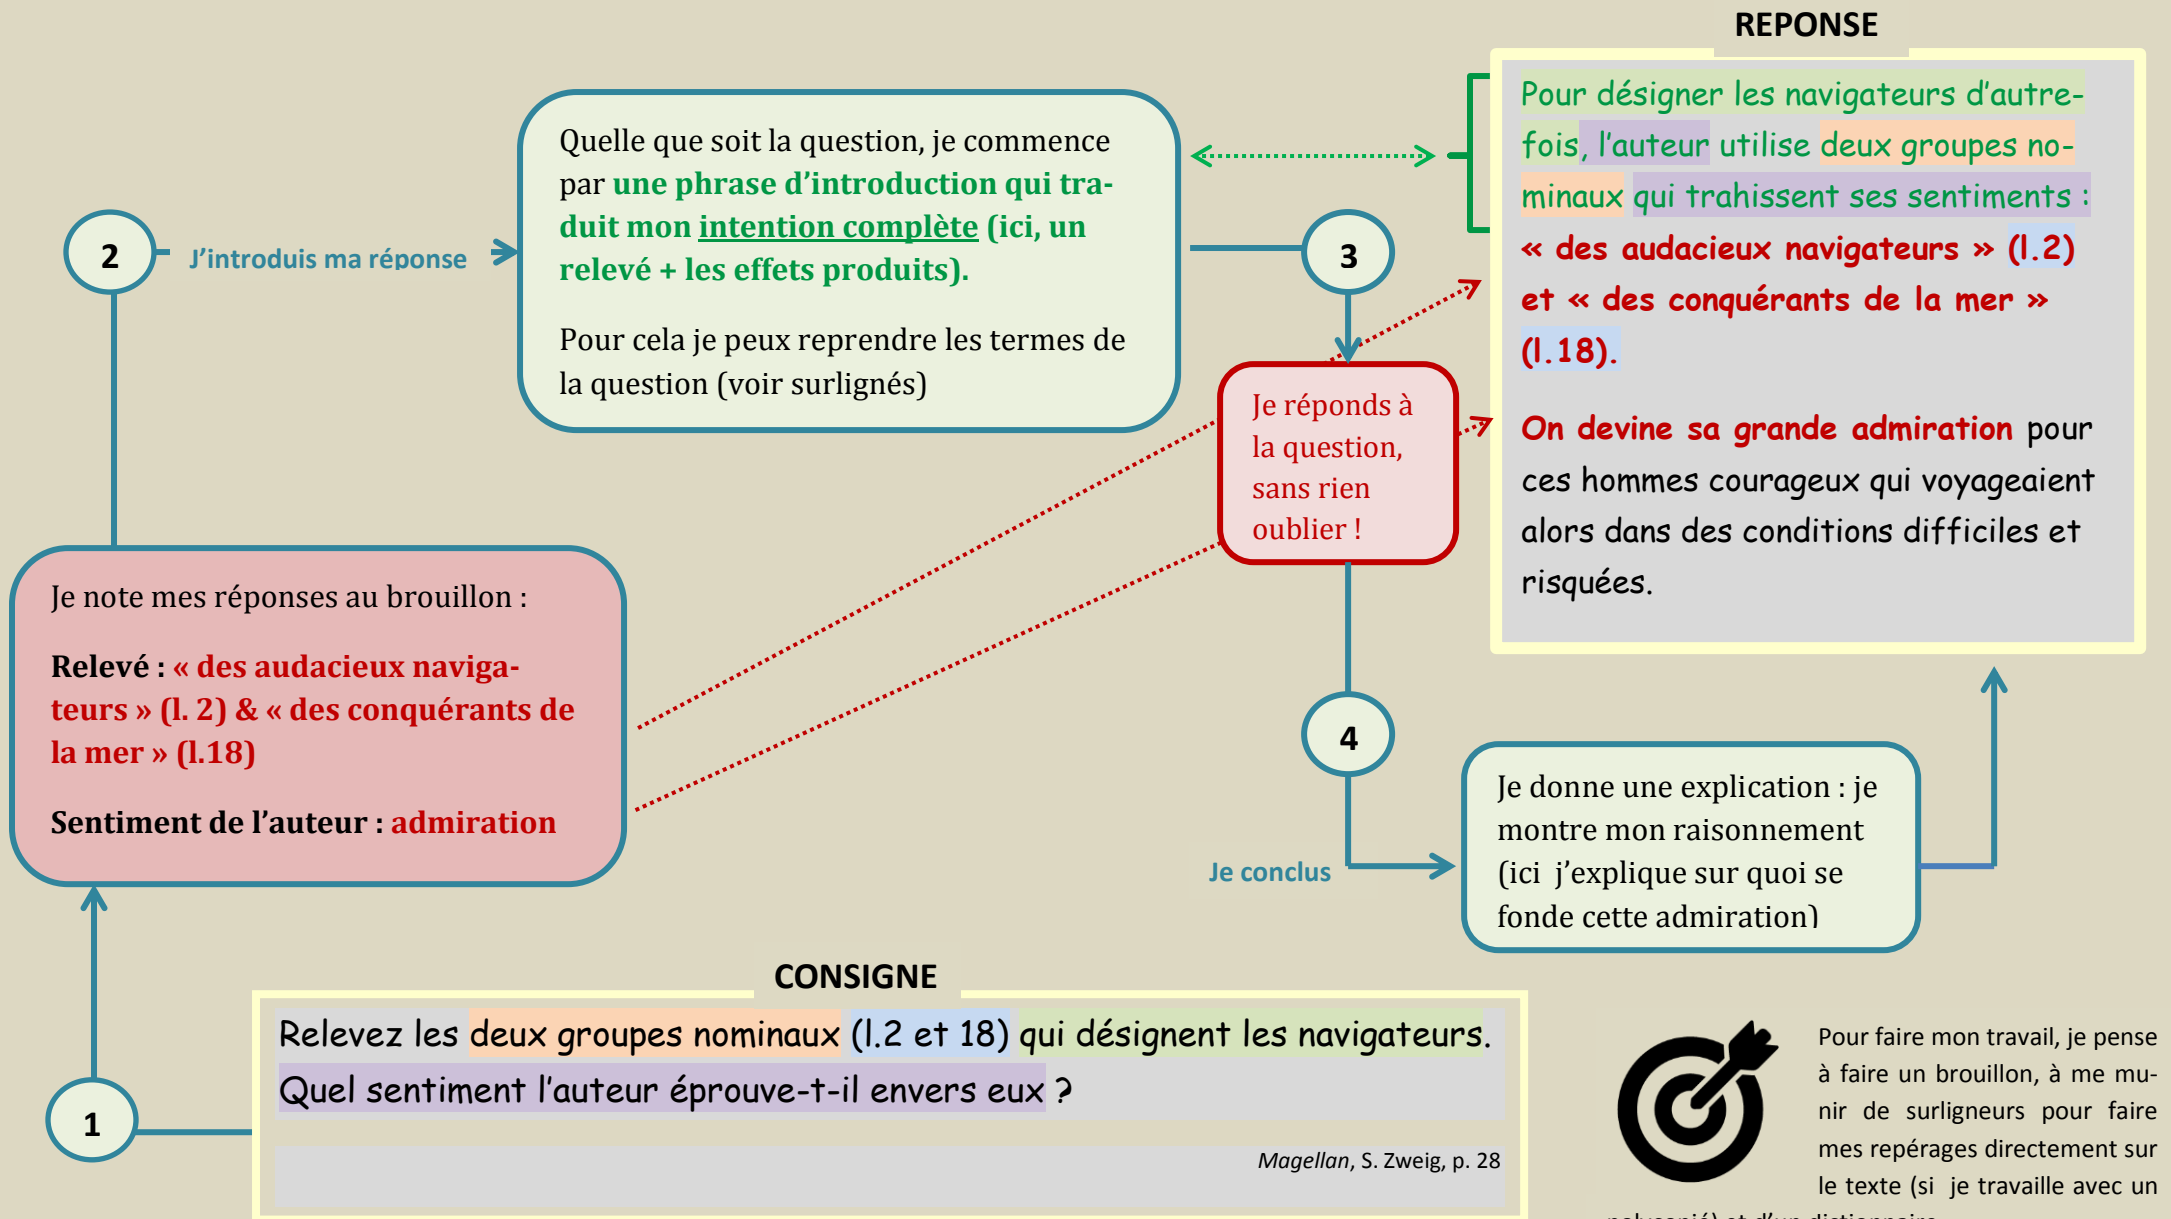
REPONSE

Pour désigner les navigateurs d'autrefois, l'auteur utilise deux groupes nominaux qui trahissent ses sentiments : « des audacieux navigateurs » (l.2) et « des conquérants de la mer » (l.18).

On devine sa grande admiration pour ces hommes courageux qui voyageaient alors dans des conditions difficiles et risquées.

Quelle que soit la question, je commence par une phrase d'introduction qui traduit mon intention complète (ici, un relevé + les effets produits).

Pour cela je peux reprendre les termes de la question (voir surlignés)

2

J'introduis ma réponse

3

Je réponds à la question, sans rien oublier !

Je note mes réponses au brouillon :

Relevé : « des audacieux navigateurs » (l. 2) & « des conquérants de la mer » (l.18)

Sentiment de l'auteur : admiration

4

Je donne une explication : je montre mon raisonnement (ici j'explique sur quoi se fonde cette admiration)

Je conclus

CONSIGNE

Relevez les deux groupes nominaux (l.2 et 18) qui désignent les navigateurs. Quel sentiment l'auteur éprouve-t-il envers eux ?

Magellan, S. Zweig, p. 28

1

Pour faire mon travail, je pense à faire un brouillon, à me munir de surligneurs pour faire mes repérages directement sur le texte (si je travaille avec un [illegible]